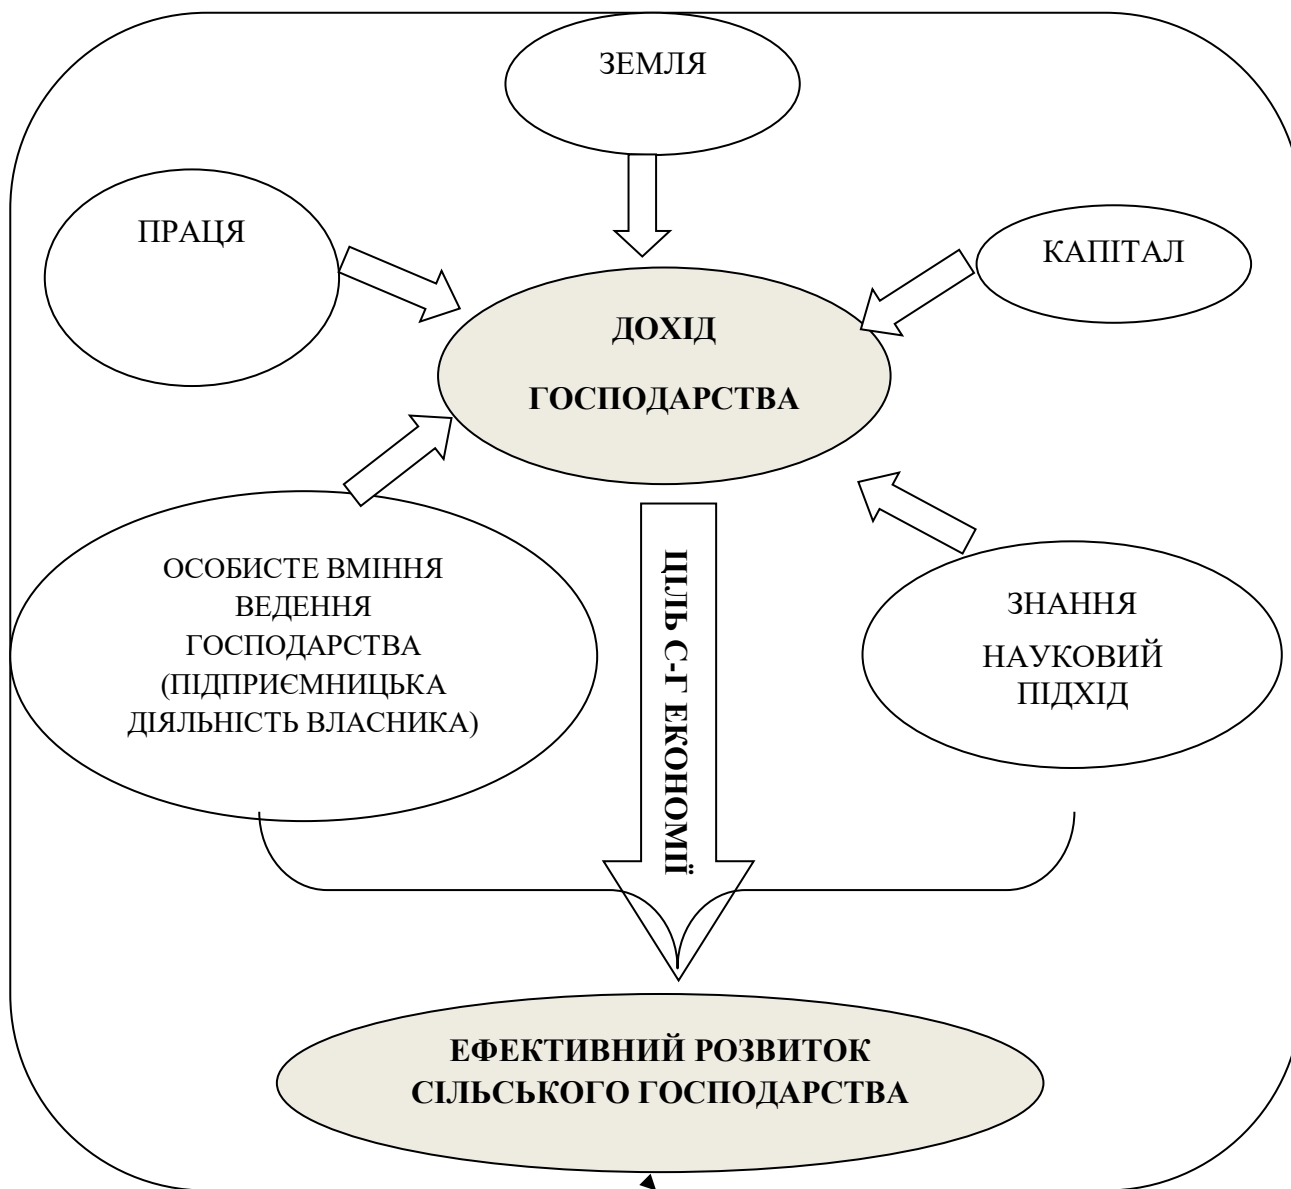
ЗЕМЛЯ

ПРАЦЯ

КАПІТАЛ

ДОХІД

ГОСПОДАРСТВА

ОСОБИСТЕ ВМІННЯ ВЕДЕННЯ ГОСПОДАРСТВА (ПІДПРИЄМНИЦЬКА ДІЯЛЬНІСТЬ ВЛАСНИКА)

ЦІЛЬ С-Г ЕКОНОМІЇ

ЗНАННЯ

НАУКОВИЙ ПІДХІД

ЕФЕКТИВНИЙ РОЗВИТОК СІЛЬСЬКОГО ГОСПОДАРСТВА